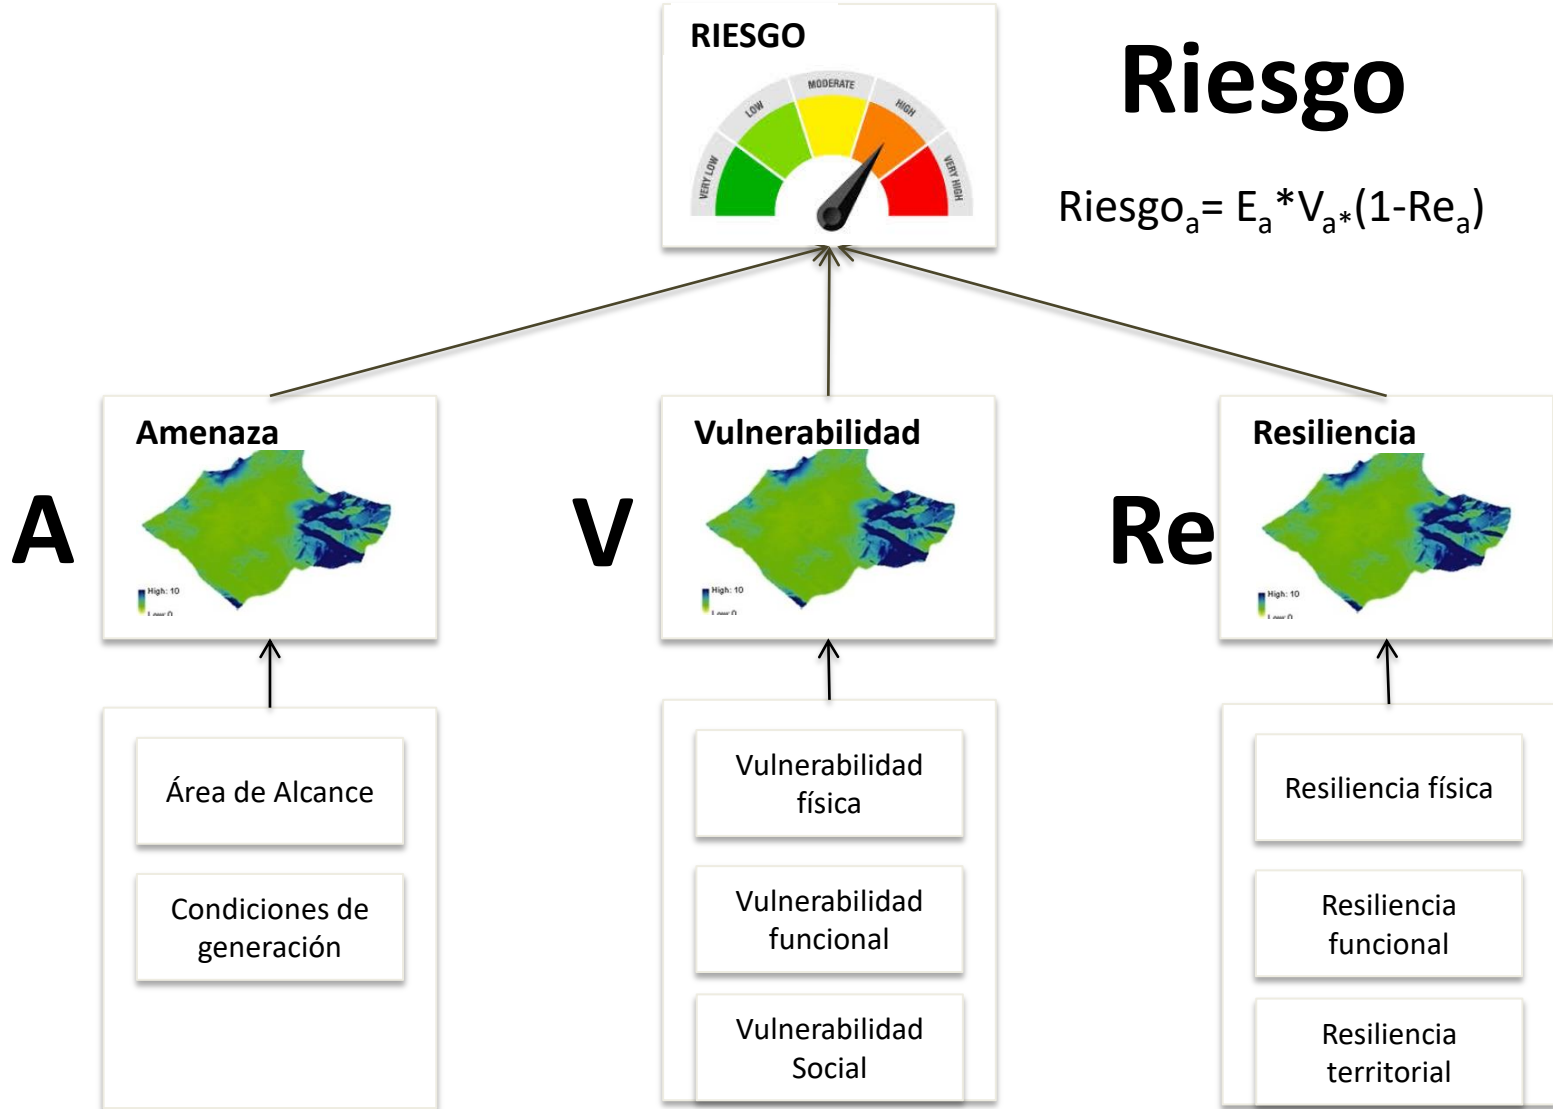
RIESGO

VERY LOW LOW MODERATE HIGH VERY HIGH

Riesgo

$Riesgo_a = E_a * V_{a*}(1-Re_a)$

Amenaza

A

High: 10
Low: 0

Vulnerabilidad

V

High: 10
Low: 0

Resiliencia

Re

High: 10
Low: 0

Área de Alcance

Condiciones de generación

Vulnerabilidad física

Vulnerabilidad funcional

Vulnerabilidad Social

Resiliencia física

Resiliencia funcional

Resiliencia territorial